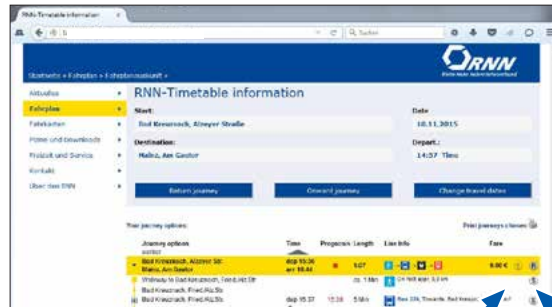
RNN-Timetable information

Suchen

RNN

Startseite » Fahrplan » Fahrplanauskunft »

Aktuelles
Fahrplan
Fahrkarten
Pläne und Downloads
Freizeit und Service
Kontakt
Über den RNN

RNN-Timetable information

Start:
Bad Kreuznach, Alzeyer Straße

Date
10.11.2015

Destination:
Mainz, Am Gautor

Depart.:
14:57 Time

Return journey
Onward journey
Change travel dates

Your journey options:
Print journeys chosen

| Journey options | Time | Prognosis | Length | Line info | Fare |
|---|---|---|---|---|---|
| Bad Kreuznach, Alzeyer Str. Mainz, Am Gautor | dep 15:06 arr 16:44 | | 1:07 | | 9.00 € |
| Walkway to Bad Kreuznach, Friedr.Alz.Str | | | ca. 1 Min | | |
| Bad Kreuznach, Fried.Alz.Str. | | | | | |
| Bad Kreuznach, Fried.Alz.Str. | dep 15:37 | 15:38 | 5 Min | Bus 236, Towards: Bad Kreuzn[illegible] | |